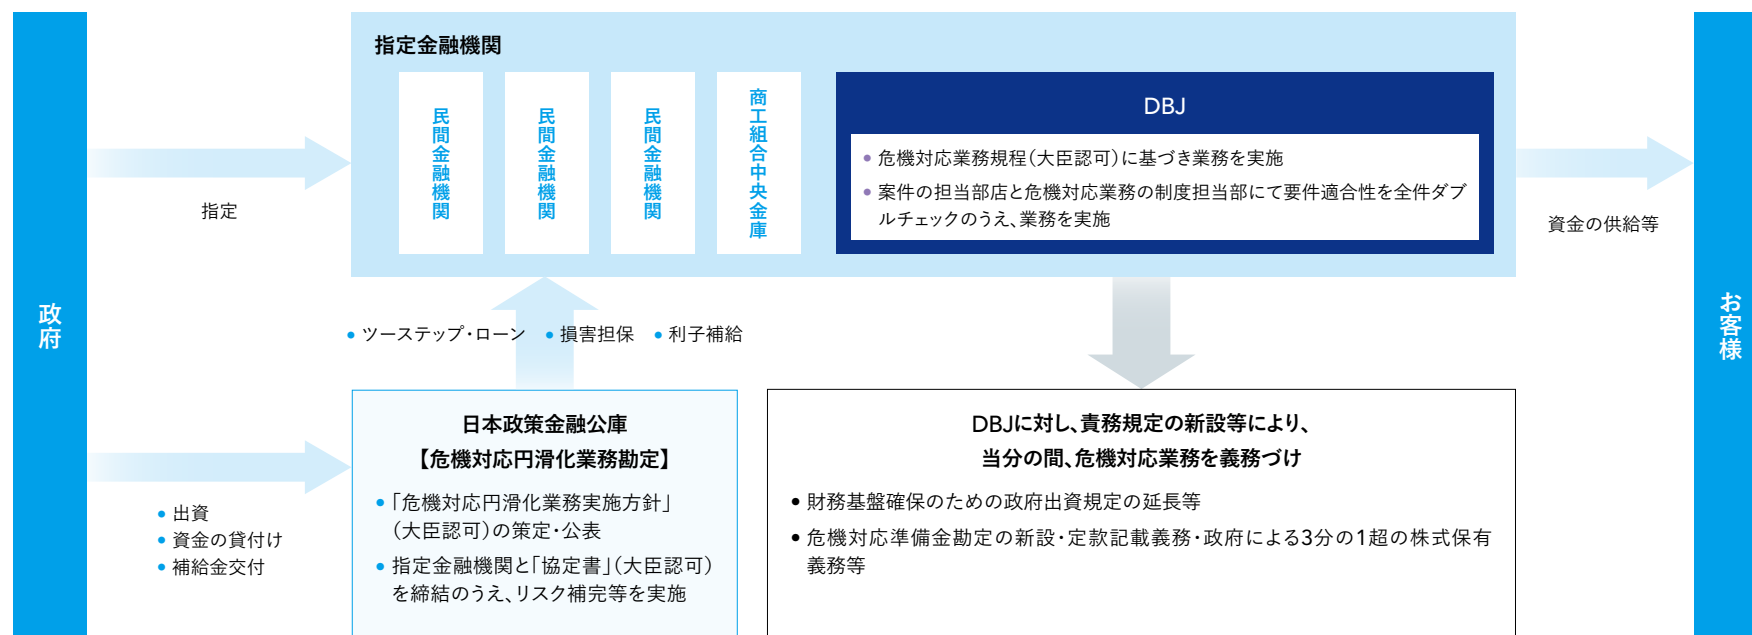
政府

指定金融機関

民間金融機関

民間金融機関

民間金融機関

商工組合中央金庫

DBJ

• 危機対応業務規程（大臣認可）に基づき業務を実施
• 案件の担当部店と危機対応業務の制度担当部にて要件適合性を全件ダブルチェックのうえ、業務を実施

指定

資金の供給等

お客様

• ツーステップ・ローン • 損害担保 • 利子補給

• 出資
• 資金の貸付け
• 補給金交付

日本政策金融公庫
【危機対応円滑化業務勘定】

• 「危機対応円滑化業務実施方針」（大臣認可）の策定・公表
• 指定金融機関と「協定書」（大臣認可）を締結のうえ、リスク補完等を実施

DBJに対し、責務規定の新設等により、
当分の間、危機対応業務を義務づけ

• 財務基盤確保のための政府出資規定の延長等
• 危機対応準備金勘定の新設・定款記載義務・政府による3分の1超の株式保有義務等